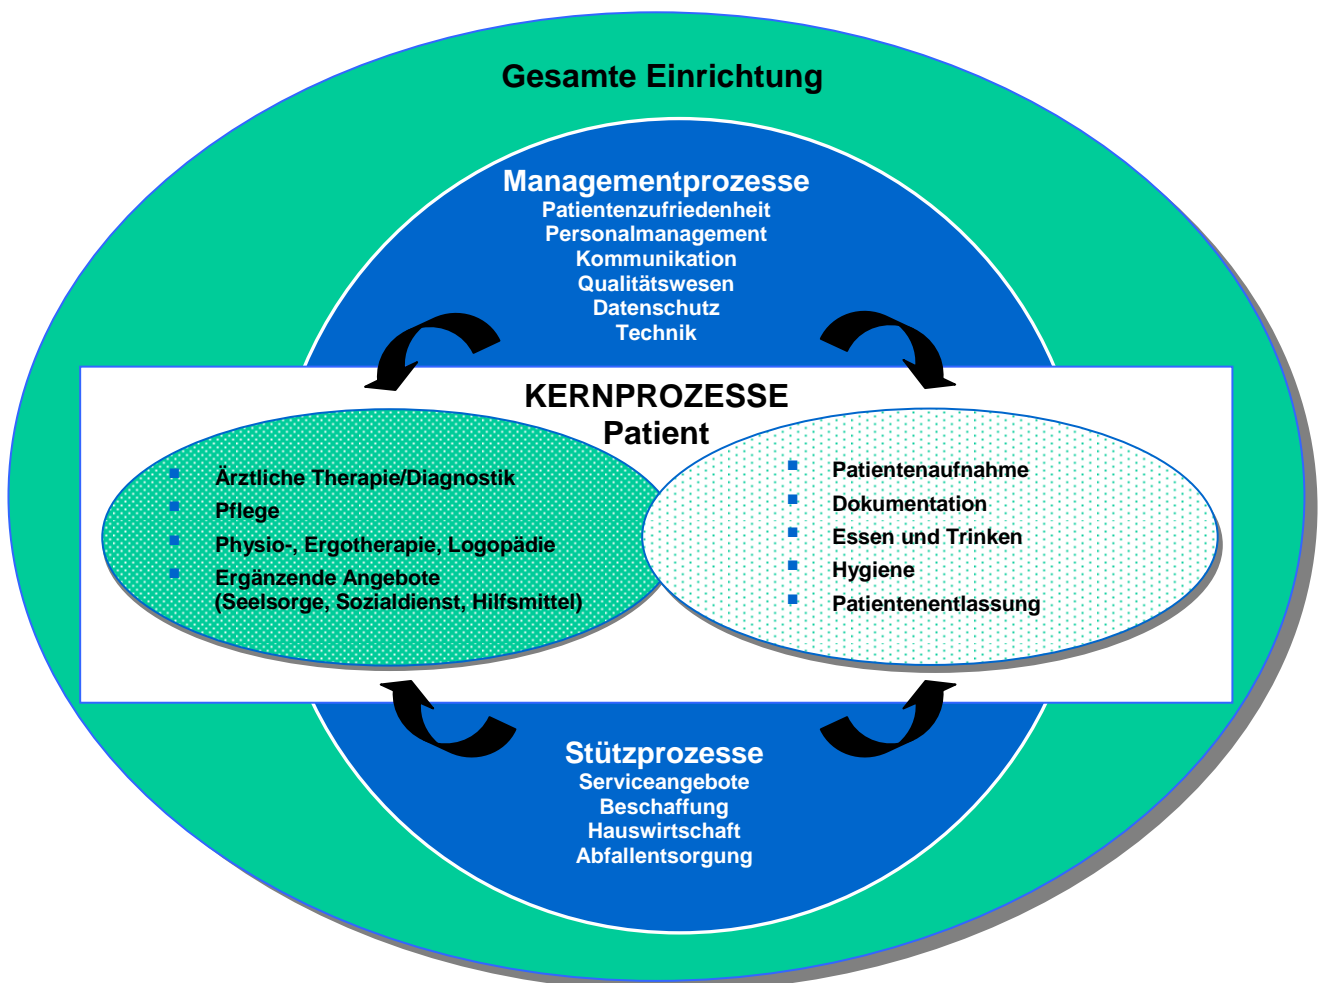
Gesamte Einrichtung

Managementprozesse
Patientenzufriedenheit
Personalmanagement
Kommunikation
Qualitätswesen
Datenschutz
Technik

KERNPROZESSE
Patient

- Ärztliche Therapie/Diagnostik
- Pflege
- Physio-, Ergotherapie, Logopädie
- Ergänzende Angebote (Seelsorge, Sozialdienst, Hilfsmittel)

- Patientenaufnahme
- Dokumentation
- Essen und Trinken
- Hygiene
- Patientenentlassung

Stützprozesse
Serviceangebote
Beschaffung
Hauswirtschaft
Abfallentsorgung